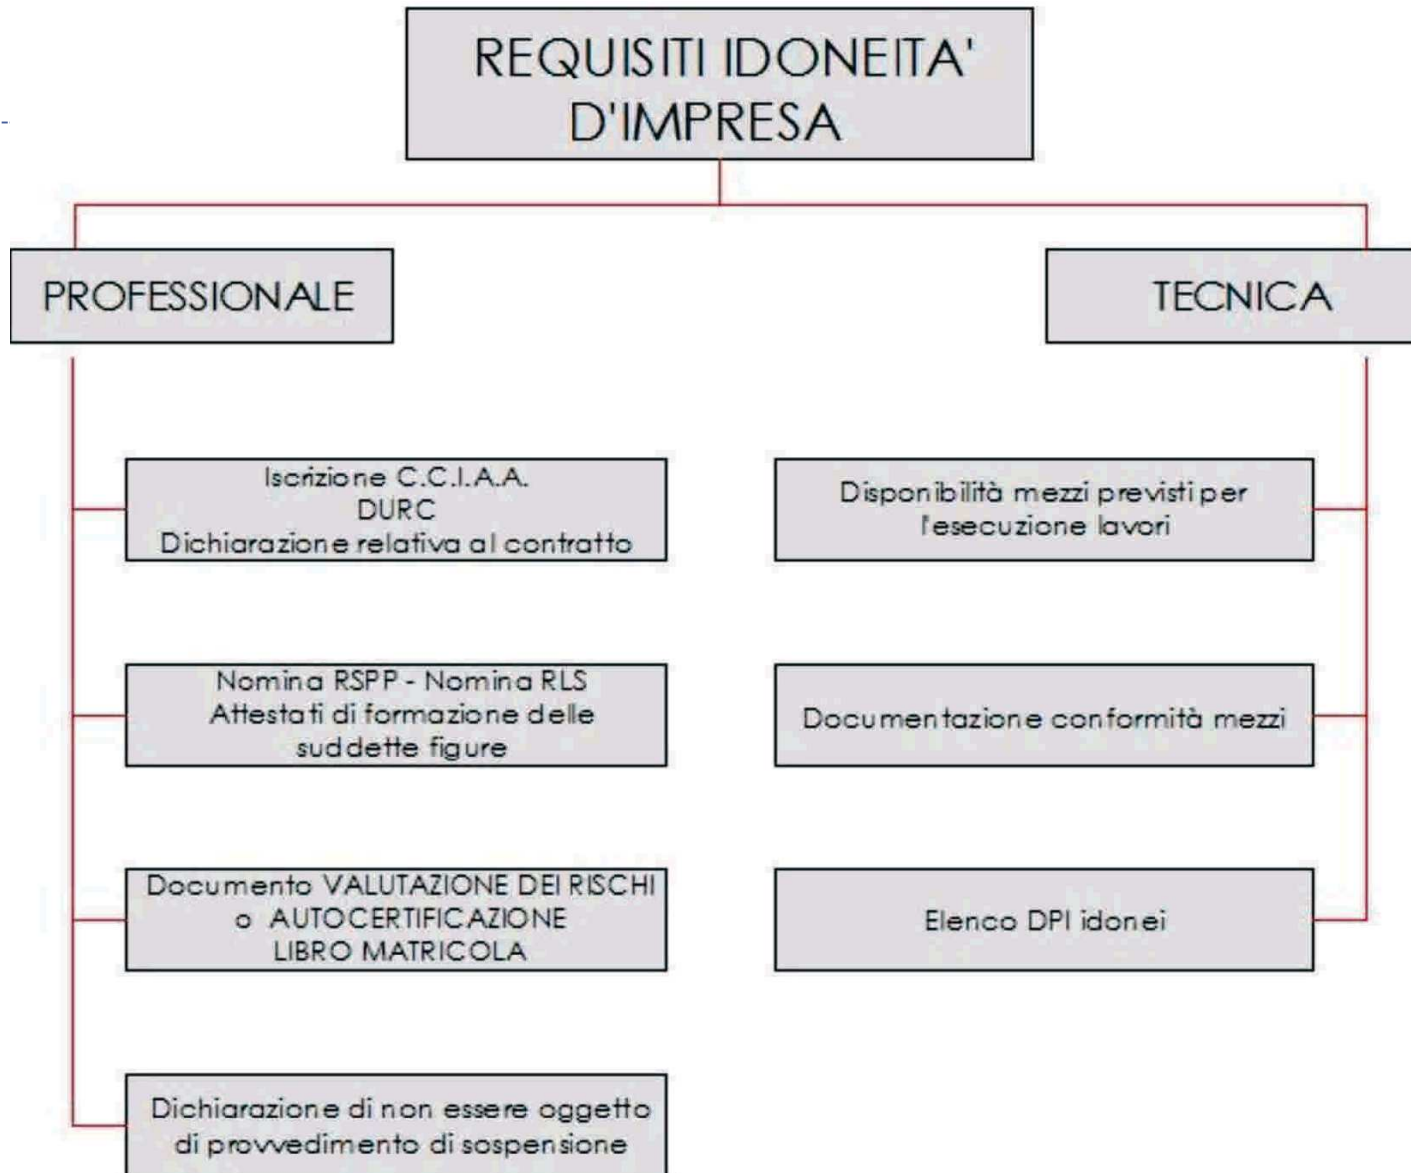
REQUISITI IDONEITA' D'IMPRESA

PROFESSIONALE

Iscrizione C.C.I.A.A.
DURC
Dichiarazione relativa al contratto

Nomina RSPP - Nomina RLS
Attestati di formazione delle suddette figure

Documento VALUTAZIONE DEI RISCHI o AUTOCERTIFICAZIONE
LIBRO MATRICOLA

Dichiarazione di non essere oggetto di provvedimento di sospensione

TECNICA

Disponibilità mezzi previsti per l'esecuzione lavori

Documentazione conformità mezzi

Elenco DPI idonei